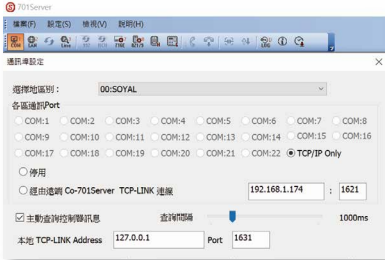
701Server

檔案(F) 設定(S) 檢視(V) 說明(H)

COM SAV Save F1B8 LOG

通訊埠設定

選擇地區別： 00:SOYAL

各區通訊Port

COM:1 COM:2 COM:3 COM:4 COM:5 COM:6 COM:7 COM:8

COM:9 COM:10 COM:11 COM:12 COM:13 COM:14 COM:15 COM:16

COM:17 COM:18 COM:19 COM:20 COM:21 COM:22 TCP/IP Only

停用

經由遠端 Co-701Server TCP-LINK 連線 192.168.1.174 : 1621

主動查詢控制器訊息 查詢間隔 1000ms

本地 TCP-LINK Address 127.0.0.1 Port 1631